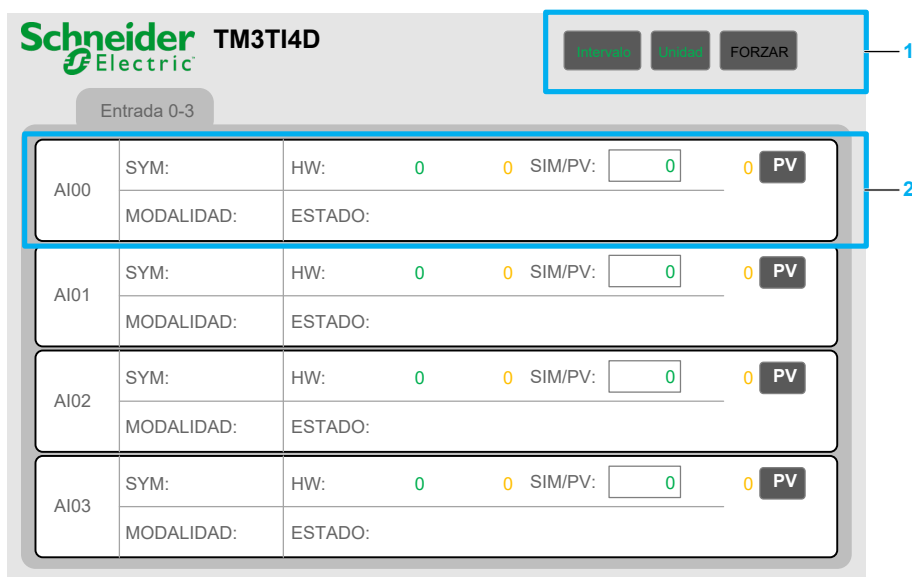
Schneider Electric TM3TI4D

Intervalo Unidad FORZAR

1

Entrada 0-3

| AI00 | SYM: | HW: 0 0 SIM/PV: 0 0 PV |
|---|---|---|
| | MODALIDAD: | ESTADO: |

2

| AI01 | SYM: | HW: 0 0 SIM/PV: 0 0 PV |
|---|---|---|
| | MODALIDAD: | ESTADO: |

| AI02 | SYM: | HW: 0 0 SIM/PV: 0 0 PV |
|---|---|---|
| | MODALIDAD: | ESTADO: |

| AI03 | SYM: | HW: 0 0 SIM/PV: 0 0 PV |
|---|---|---|
| | MODALIDAD: | ESTADO: |